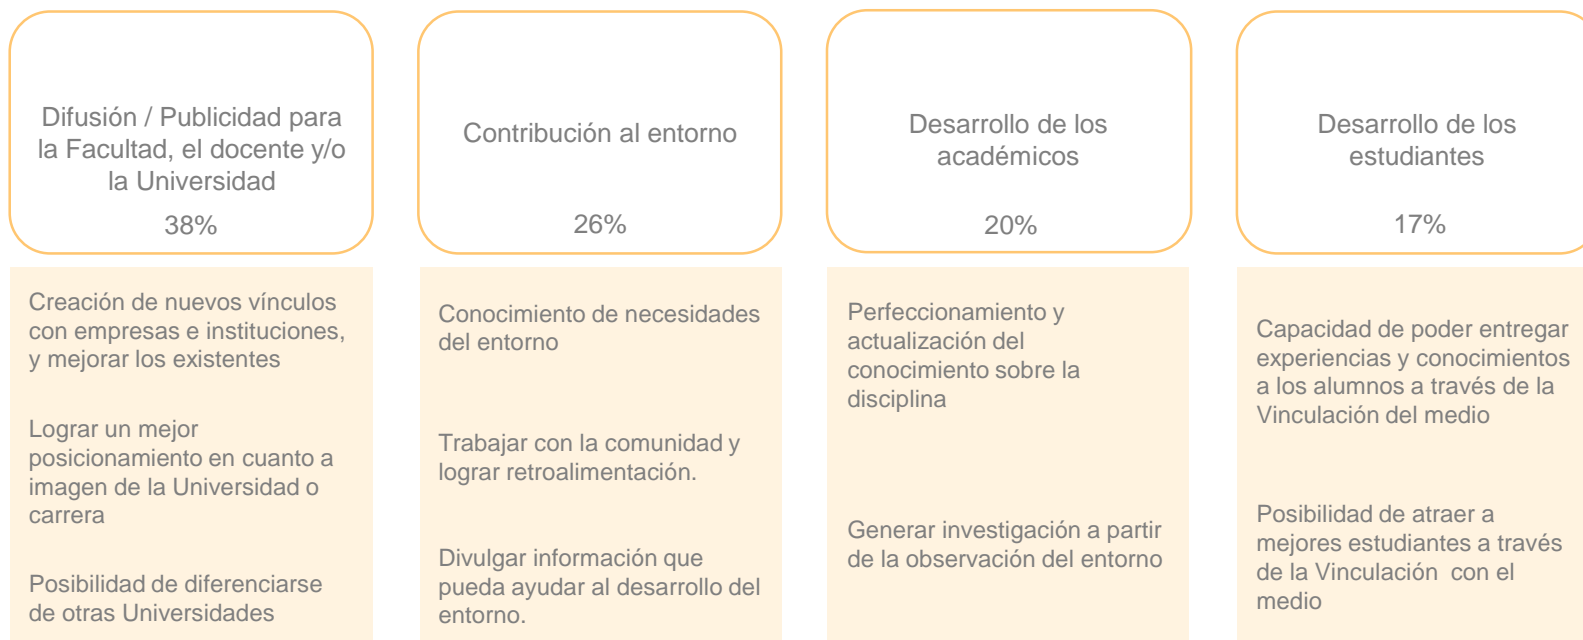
Difusión / Publicidad para la Facultad, el docente y/o la Universidad

38%

Creación de nuevos vínculos con empresas e instituciones, y mejorar los existentes

Lograr un mejor posicionamiento en cuanto a imagen de la Universidad o carrera

Posibilidad de diferenciarse de otras Universidades

Contribución al entorno

26%

Conocimiento de necesidades del entorno

Trabajar con la comunidad y lograr retroalimentación.

Divulgar información que pueda ayudar al desarrollo del entorno.

Desarrollo de los académicos

20%

Perfeccionamiento y actualización del conocimiento sobre la disciplina

Generar investigación a partir de la observación del entorno

Desarrollo de los estudiantes

17%

Capacidad de poder entregar experiencias y conocimientos a los alumnos a través de la Vinculación del medio

Posibilidad de atraer a mejores estudiantes a través de la Vinculación con el medio